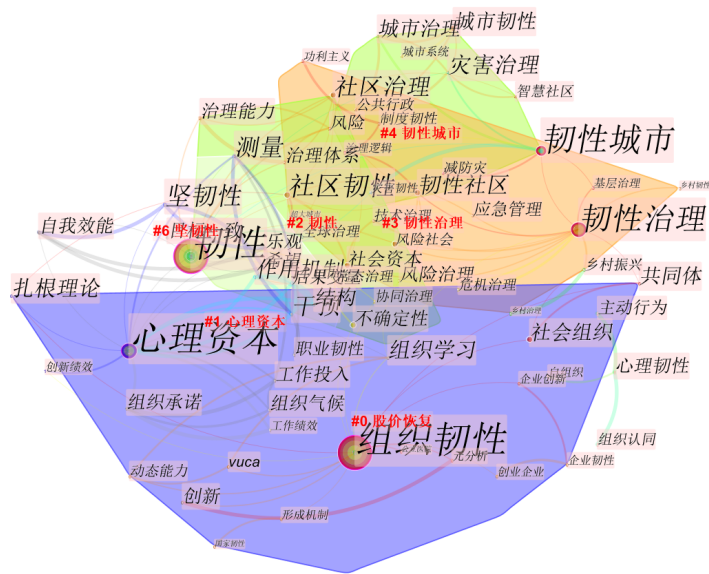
城市治理
城市韧性
功利主义
城市系统
灾害治理
社区治理
智慧社区
公共行政
治理能力
风险
制度韧性
#4 韧性城市
韧性城市
测量
治理体系
减防灾
社区韧性
韧性社区
基层治理
乡村韧性
坚韧性
应急管理
韧性治理
技术治理
自我效能
#6 坚韧性
#2 韧性
#3 韧性治理
韧性
乐观
风险社会
社会资本
乡村振兴
作用机制
共同体
后果
生态治理
风险治理
扎根理论
危机治理
干预
结构
协同治理
主动行为
乡村治理
#1 心理资本
不确定性
社会组织
心理资本
创新绩效
职业韧性
组织学习
心理韧性
工作投入
企业创新
组织承诺
组织气候
工作绩效
组织认同
#0 股价恢复
组织韧性
企业韧性
动态能力
vuca
元分析
创业企业
创新
形成机制
国家韧性